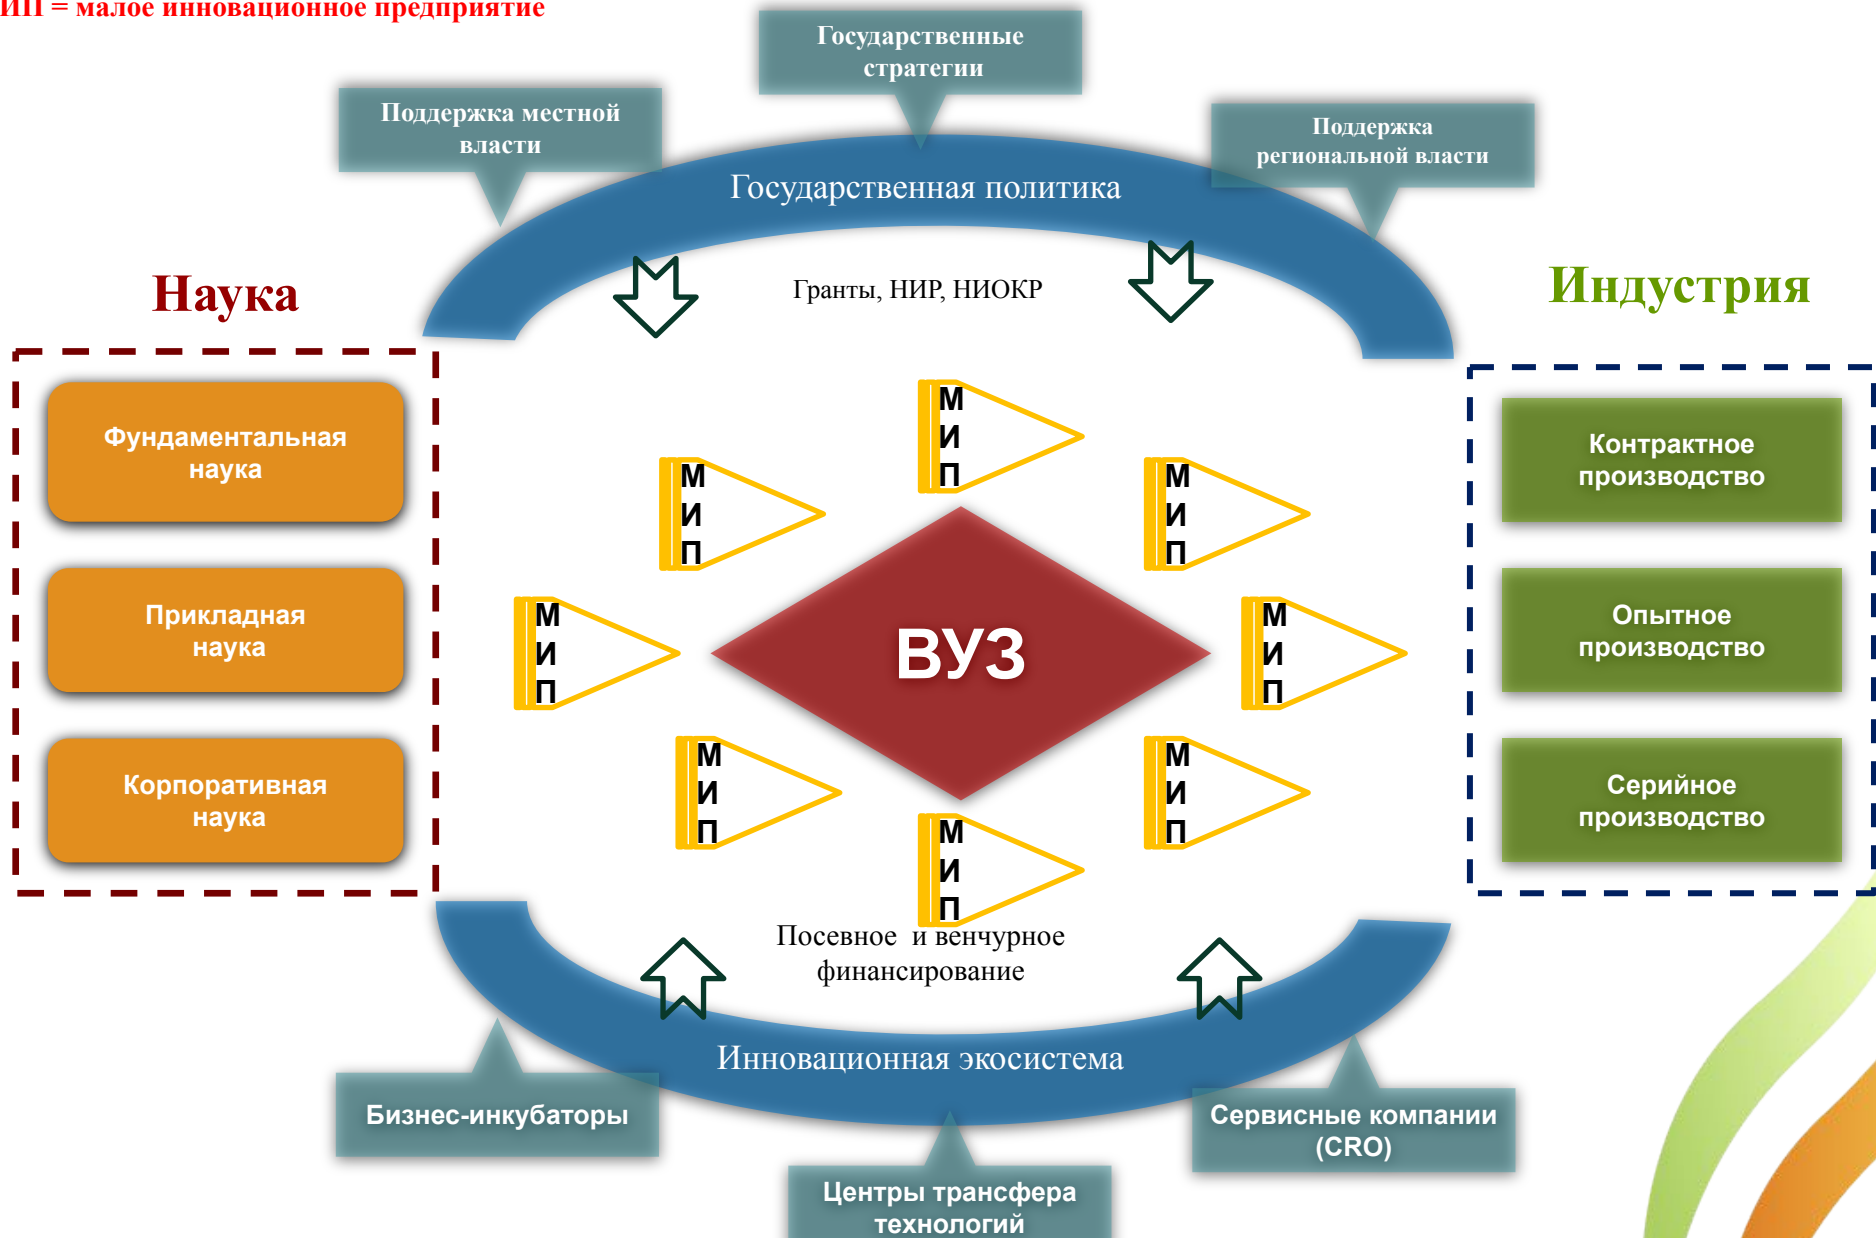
ИП = малое инновационное предприятие

Государственные стратегии

Поддержка местной власти

Поддержка региональной власти

Государственная политика

Гранты, НИР, НИОКР

Наука

Индустрия

Фундаментальная наука

Прикладная наука

Корпоративная наука

Контрактное производство

Опытное производство

Серийное производство

МИП

МИП

МИП

МИП

ВУЗ

МИП

МИП

МИП

МИП

Посевное и венчурное финансирование

Инновационная экосистема

Бизнес-инкубаторы

Сервисные компании (CRO)

Центры трансфера технологий